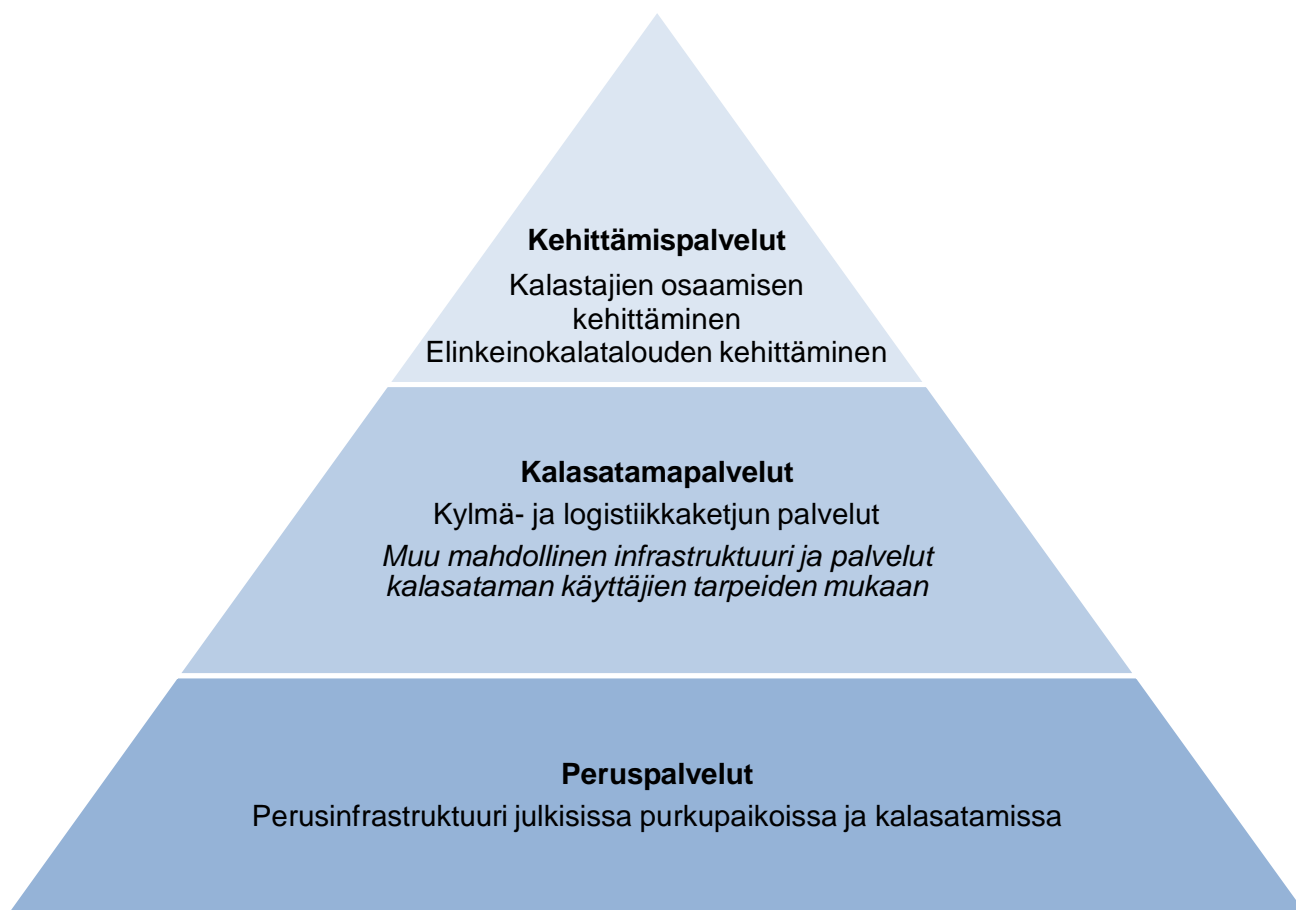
**Kehittämispalvelut**

Kalastajien osaamisen kehittäminen
Elinkeinokalatalouden kehittäminen

**Kalasatamapalvelut**

Kylmä- ja logistiikkaketjun palvelut

*Muu mahdollinen infrastruktuuri ja palvelut kalasataman käyttäjien tarpeiden mukaan*

**Peruspalvelut**

Perusinfrastruktuuri julkisissa purkupaikoissa ja kalasatamissa